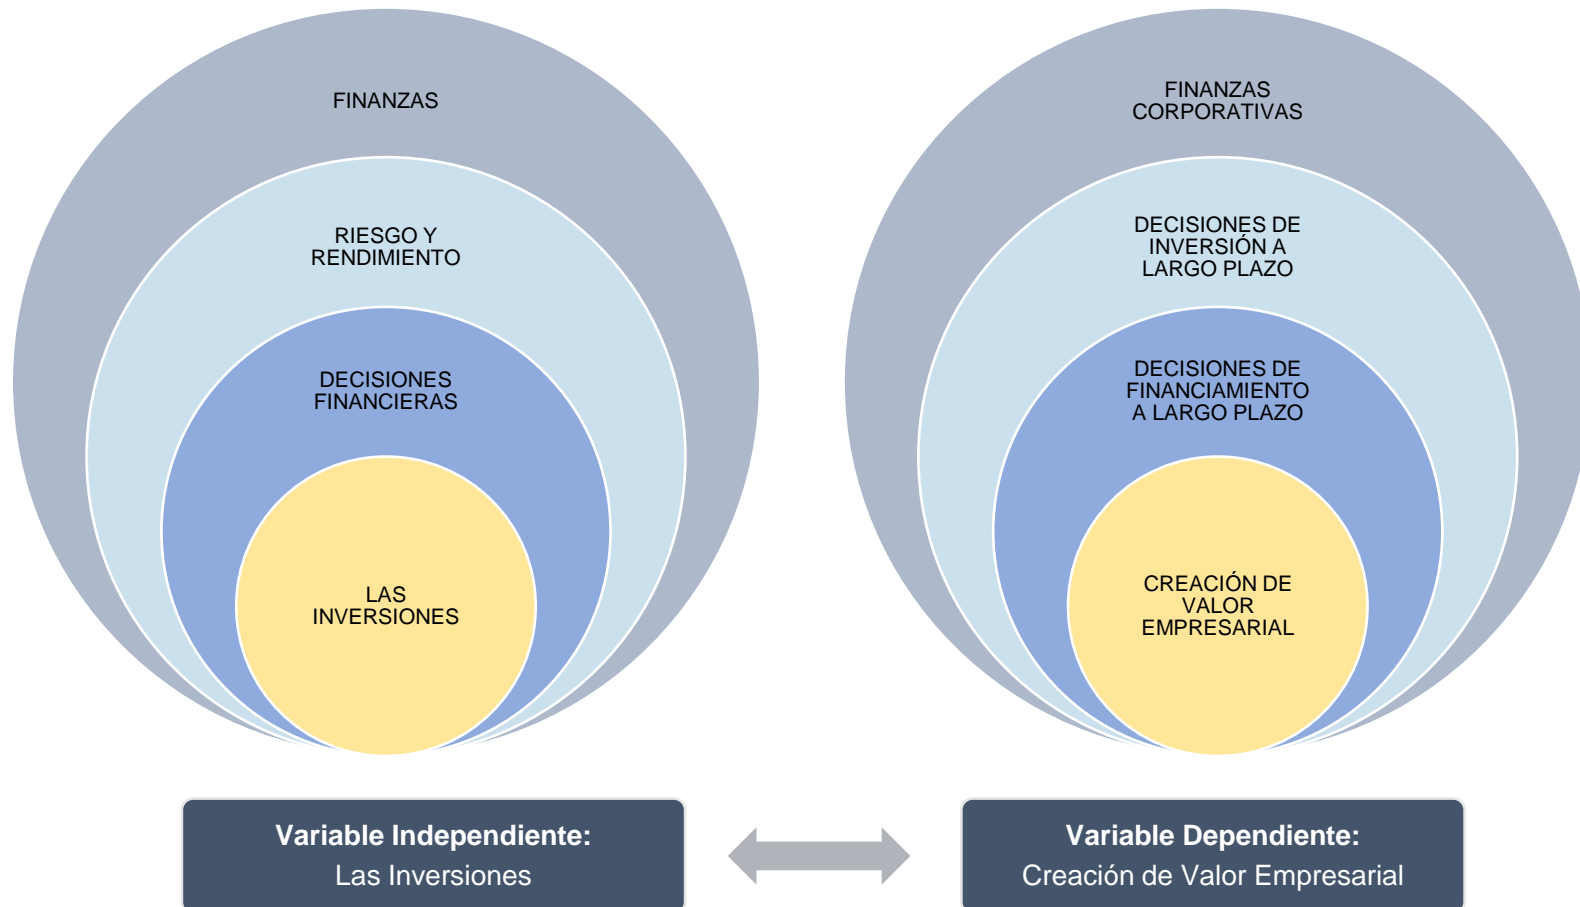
FINANZAS

RIESGO Y RENDIMIENTO

DECISIONES FINANCIERAS

LAS INVERSIONES

FINANZAS CORPORATIVAS

DECISIONES DE INVERSIÓN A LARGO PLAZO

DECISIONES DE FINANCIAMIENTO A LARGO PLAZO

CREACIÓN DE VALOR EMPRESARIAL

**Variable Independiente:**
Las Inversiones

**Variable Dependiente:**
Creación de Valor Empresarial